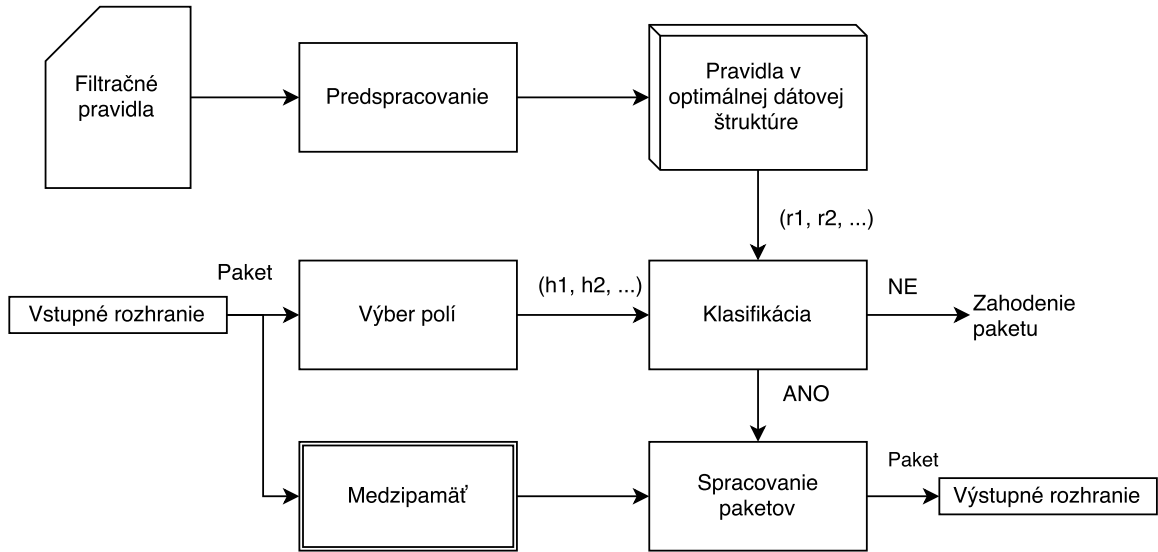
Filtračné pravidla

Predspracovanie

Pravidla v optimálnej dátovej štruktúre

(r1, r2, ...)

Paket

Vstupné rozhranie

Výber polí

(h1, h2, ...)

Klasifikácia

NE

Zahodenie paketu

ANO

Medzipamäť

Spracovanie paketov

Paket

Výstupné rozhranie